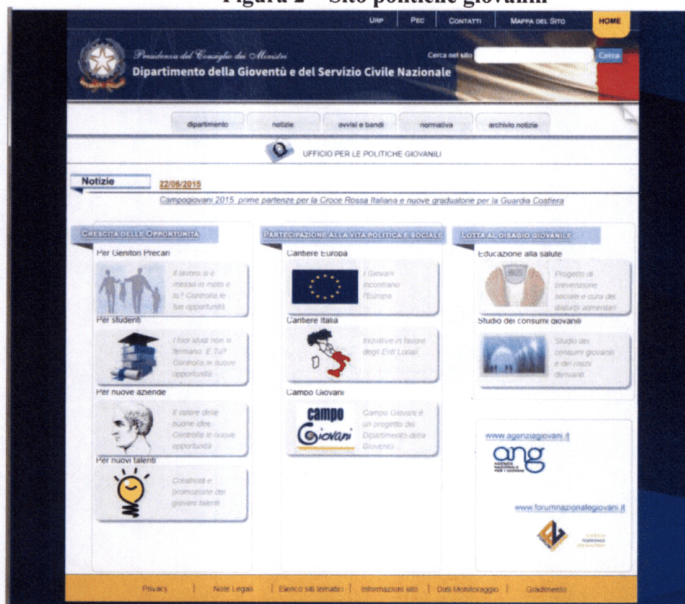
Figura 2 – Sito politiche giovanili

Urp | Pec | Contatti | Mappa del sito | HOME

Presidenza del Consiglio dei Ministri
Dipartimento della Gioventù e del Servizio Civile Nazionale

Cerca nel sito | Cerca

dipartimento | notizie | avvisi e bandi | normativa | archivio notizie

UFFICIO PER LE POLITICHE GIOVANILI

Notizie 22/06/2015
Campogiovani 2015, prime partenze per la Croce Rossa Italiana e nuove graduatorie per la Guardia Costiera

CRESCITA DELLE OPPORTUNITÀ

Per Genitori Precari
Il lavoro si è messo in moto e tu? Controlla le tue opportunità

Per studenti
I tuoi studi non si fermano. E TU? Controlla le nuove opportunità

Per nuove aziende
Il valore delle buone idee. Controlla le nuove opportunità

Per nuovi talenti
Creatività e promozione dei giovani talenti

PARTECIPAZIONE ALLA VITA POLITICA E SOCIALE

Cantiere Europa
I Giovani incontrano l'Europa

Cantiere Italia
Iniziative in favore degli Enti Locali

Campo Giovani
campo Giovani
Campo Giovani è un progetto del Dipartimento della Gioventù

LOTTA AL DISAGIO GIOVANILE

Educazione alla salute
Progetto di prevenzione sociale e cura dei disturbi alimentari

Studio dei consumi giovanili
Studio dei consumi giovanili e dei nuovi devianti

www.agenziagiovani.it
ang AGENZIA NAZIONALE PER I GIOVANI

www.forumnazionalegiovani.it
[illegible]

Privacy | Note Legali | Elenco siti tematici | Informazioni sito | Dati Monitoraggio | Gradimento